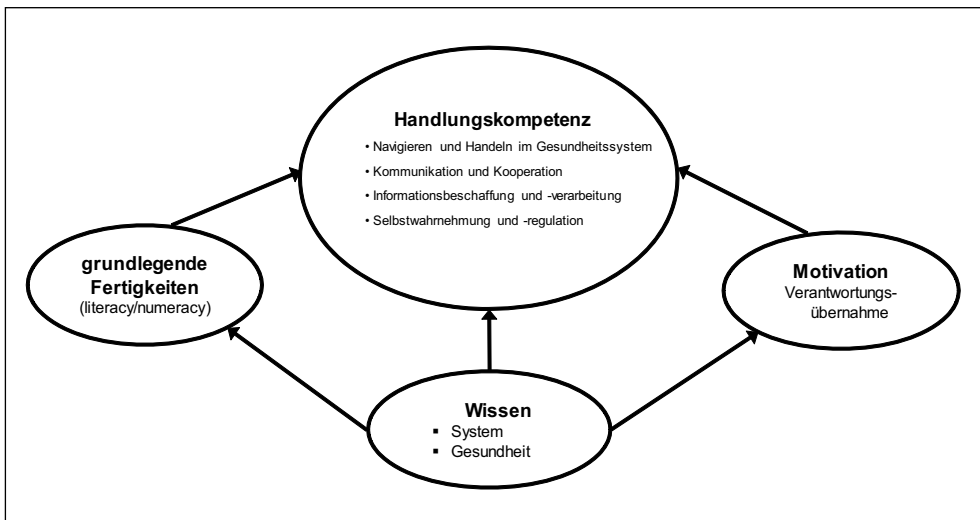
Handlungskompetenz
• Navigieren und Handeln im Gesundheitssystem
• Kommunikation und Kooperation
• Informationsbeschaffung und -verarbeitung
• Selbstwahrnehmung und -regulation

grundlegende Fertigkeiten
(literacy/numeracy)

Motivation
Verantwortungsübernahme

Wissen
▪ System
▪ Gesundheit